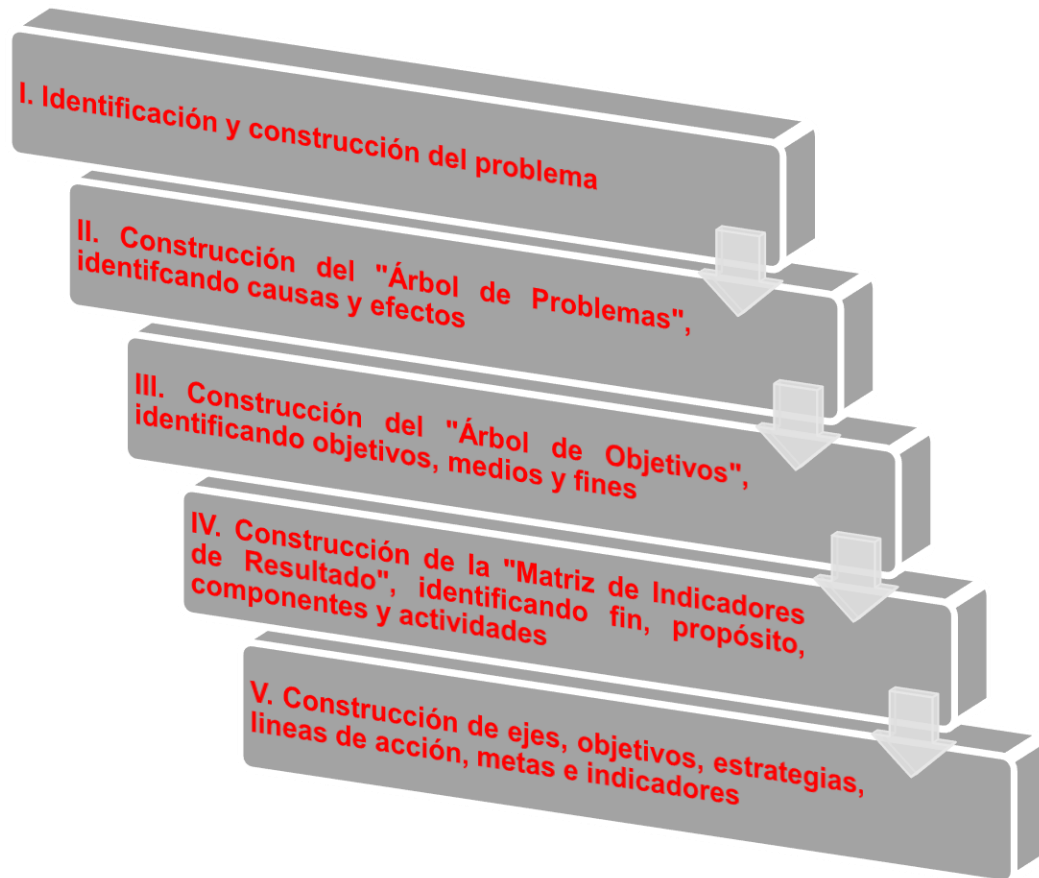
I. Identificación y construcción del problema

II. Construcción del "Árbol de Problemas", identifcando causas y efectos

III. Construcción del "Árbol de Objetivos", identificando objetivos, medios y fines

IV. Construcción de la "Matriz de Indicadores de Resultado", identificando fin, propósito, componentes y actividades

V. Construcción de ejes, objetivos, estrategias, lineas de acción, metas e indicadores